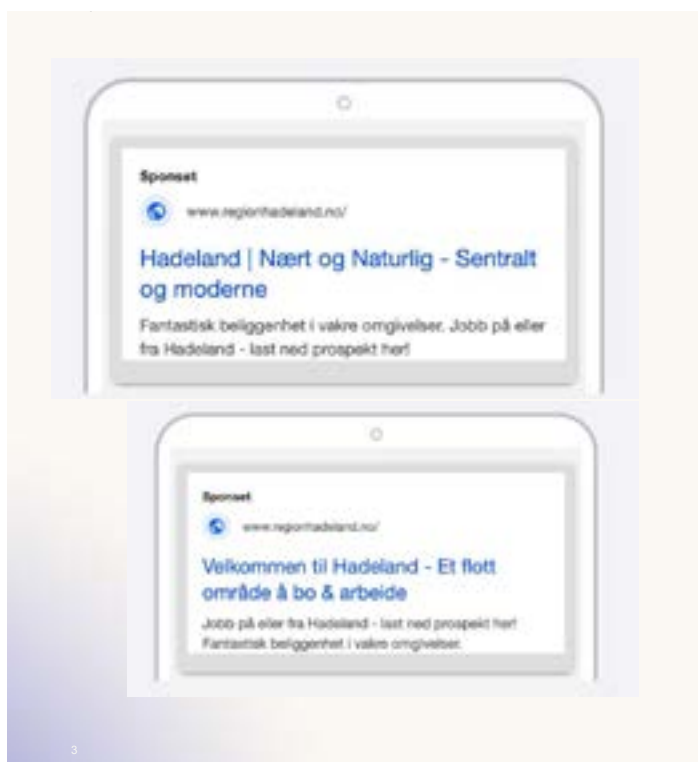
Sponset

www.regionhadeland.no/

Hadeland | Nært og Naturlig - Sentralt og moderne

Fantastisk beliggenhet i vakre omgivelser. Jobb på eller fra Hadeland - last ned prospekt her!

Sponset

www.regionhadeland.no/

Velkommen til Hadeland - Et flott område å bo & arbeide

Jobb på eller fra Hadeland - last ned prospekt her! Fantastisk beliggenhet i vakre omgivelser.

3